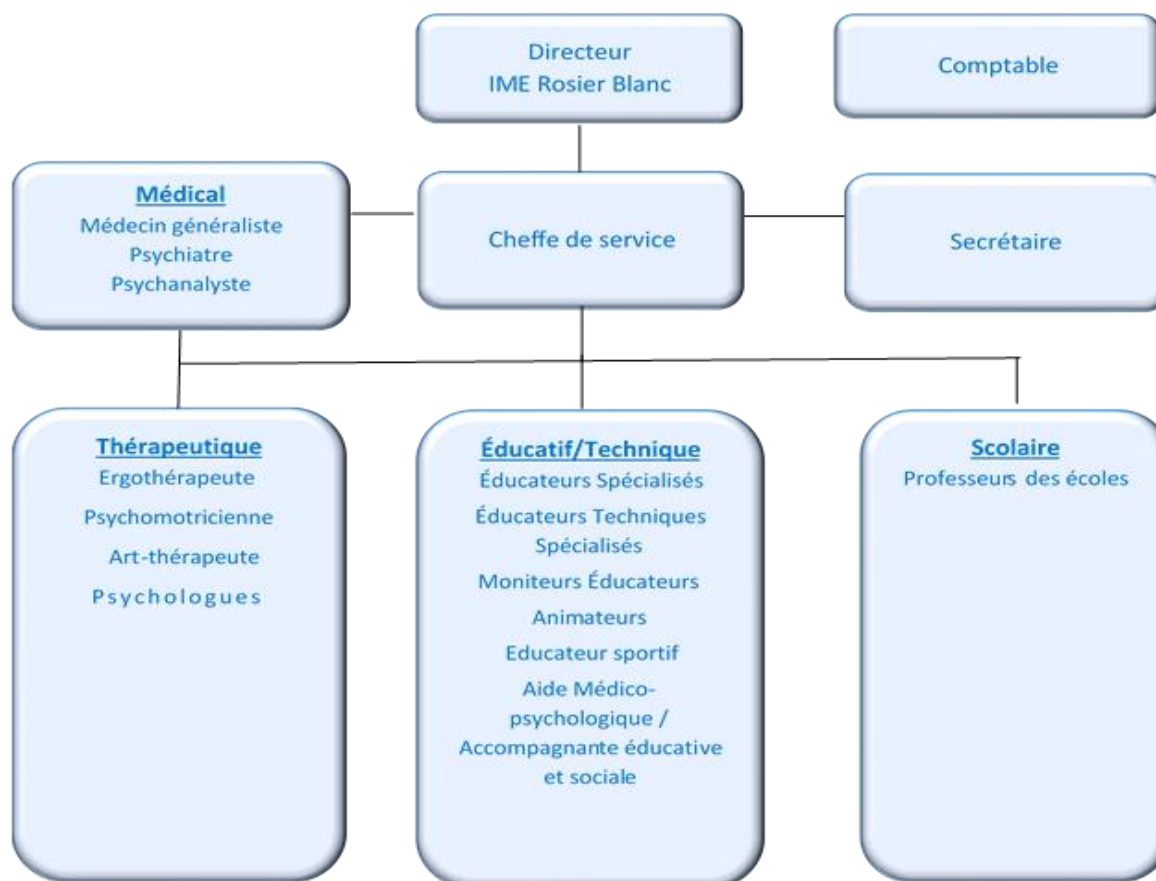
Directeur
IME Rosier Blanc

Comptable

Médical
Médecin généraliste
Psychiatre
Psychanalyste

Cheffe de service

Secrétaire

Thérapeutique
Ergothérapeute
Psychomotricienne
Art-thérapeute
Psychologues

Éducatif/Technique
Éducateurs Spécialisés
Éducateurs Techniques Spécialisés
Moniteurs Éducateurs
Animateurs
Educateur sportif
Aide Médico-psychologique / Accompagnante éducative et sociale

Scolaire
Professeurs des écoles